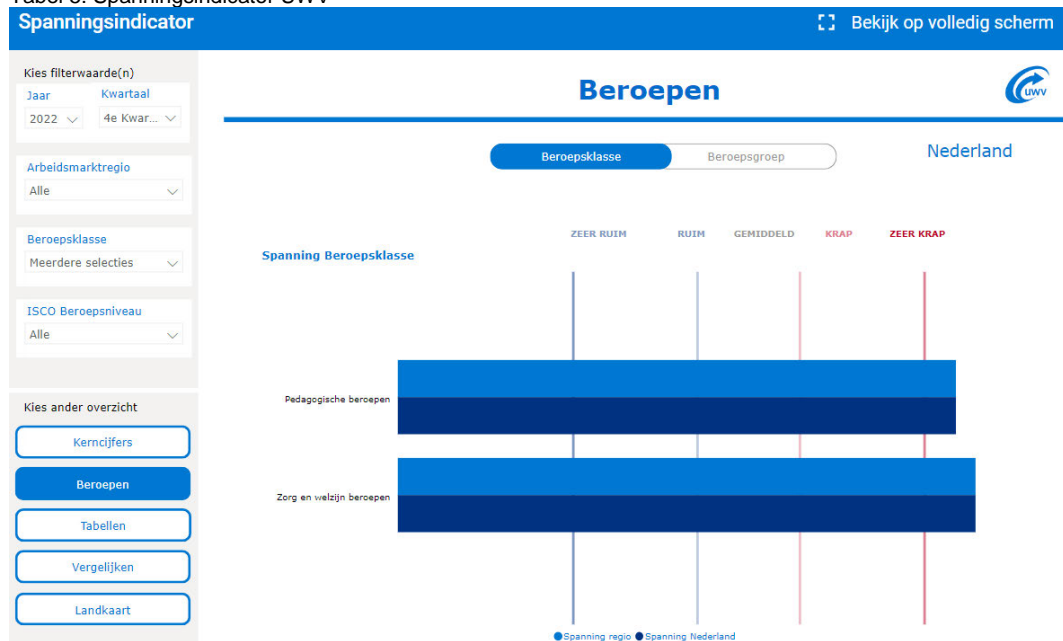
Tabel 5. Spanningsindicator UWV

Spanningsindicator

Bekijk op volledig scherm

Kies filterwaarde(n)

Jaar
2022

Kwartaal
4e Kwar...

Arbeidsmarktregio
Alle

Beroepsklasse
Meerdere selecties

ISCO Beroepsniveau
Alle

Kies ander overzicht

Kerncijfers

Beroepen

Tabellen

Vergelijken

Landkaart

Beroepen

UWV

Beroepsklasse

Beroepsgroep

Nederland

Spanning Beroepsklasse

ZEER RUIM

RUIM

GEMIDDELD

KRAP

ZEER KRAP

Pedagogische beroepen

Zorg en welzijn beroepen

Spanning regio

Spanning Nederland